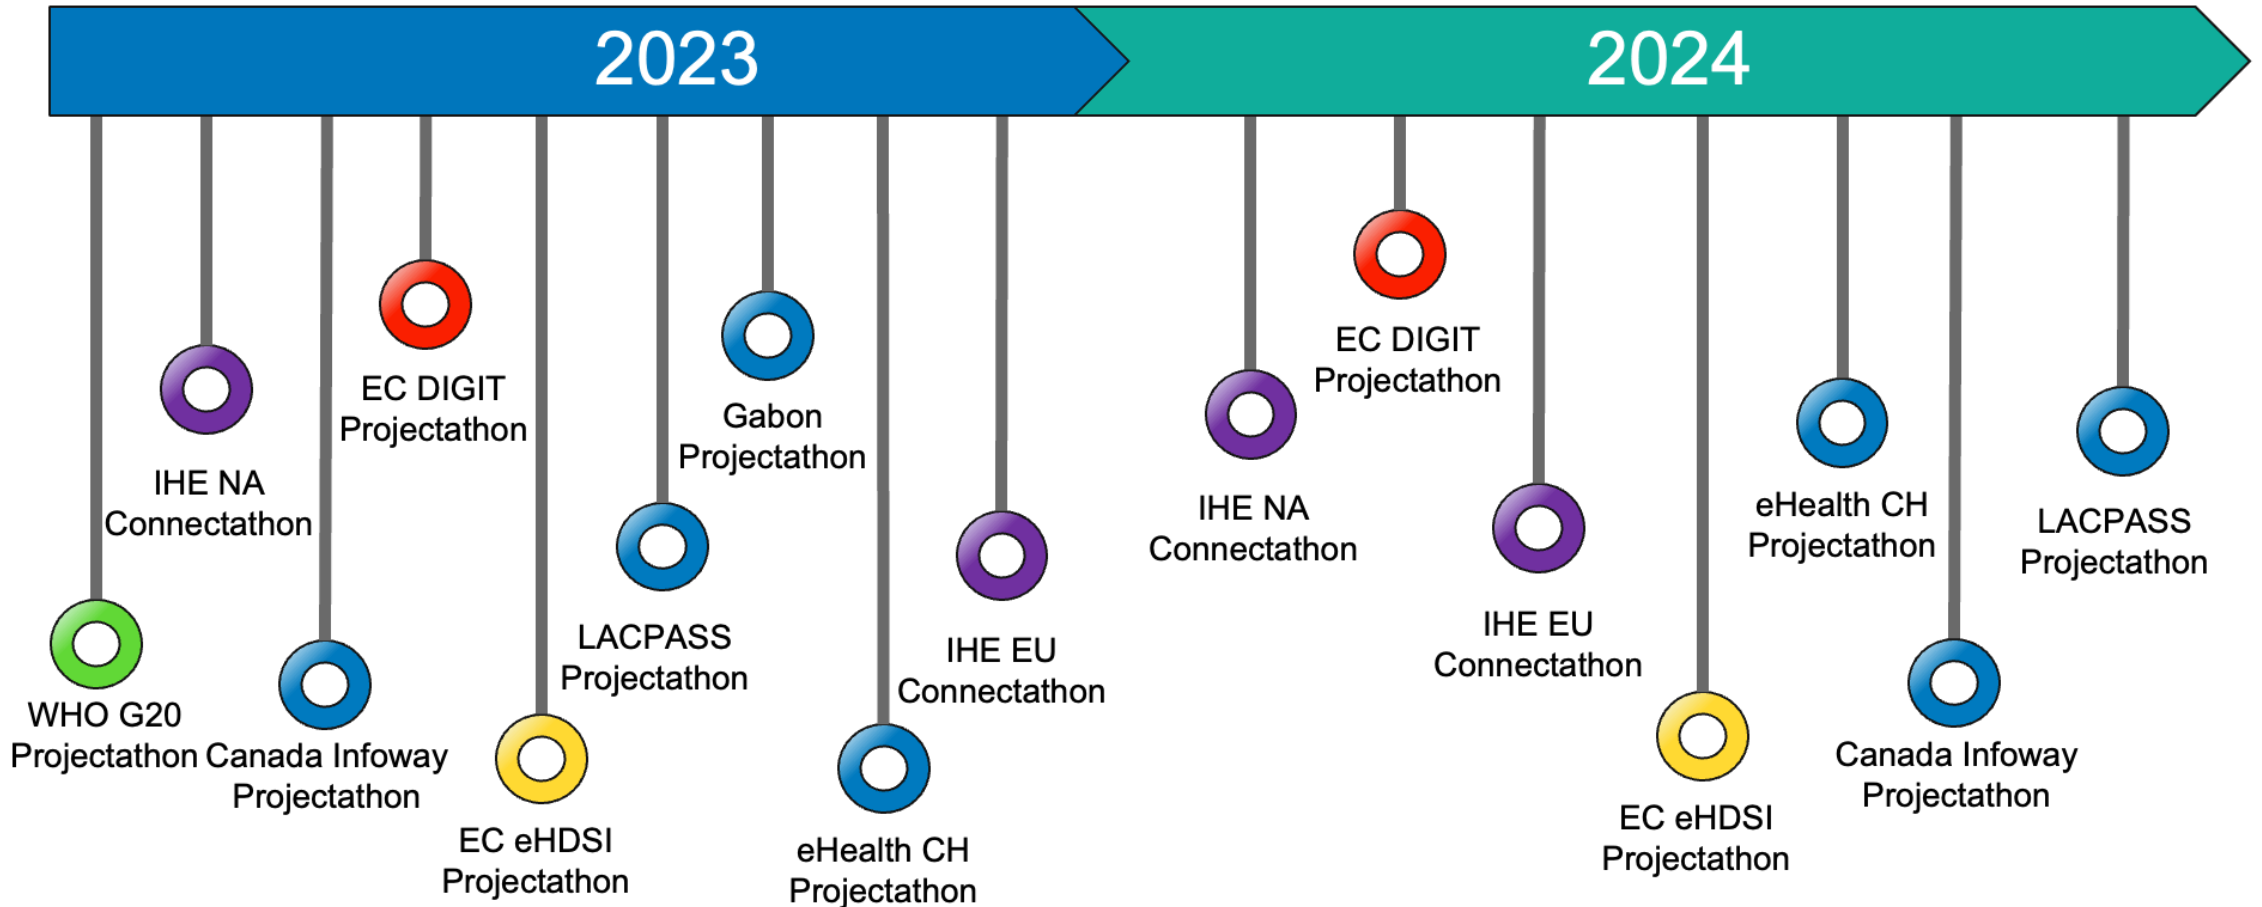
2023

2024

WHO G20 Projectathon

IHE NA Connectathon

Canada Infoway Projectathon

EC DIGIT Projectathon

EC eHDSI Projectathon

LACPASS Projectathon

Gabon Projectathon

eHealth CH Projectathon

IHE EU Connectathon

IHE NA Connectathon

EC DIGIT Projectathon

IHE EU Connectathon

EC eHDSI Projectathon

eHealth CH Projectathon

Canada Infoway Projectathon

LACPASS Projectathon